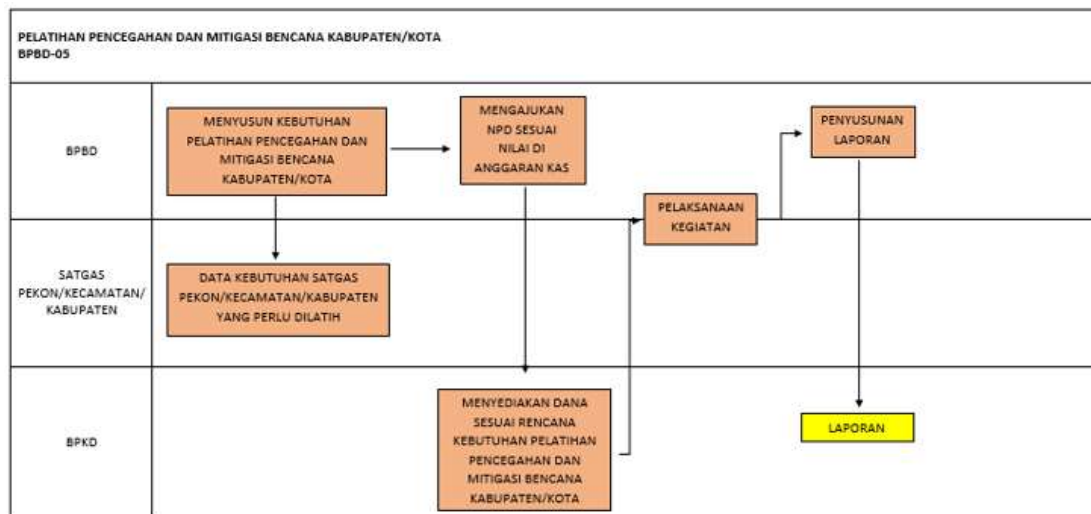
PELATIHAN PENCEGAHAN DAN MITIGASI BENCANA KABUPATEN/KOTA
BPBD-05

BPBD

MENYUSUN KEBUTUHAN PELATIHAN PENCEGAHAN DAN MITIGASI BENCANA KABUPATEN/KOTA

MENGAJUKAN NPD SESUAI NILAI DI ANGGARAN KAS

PENYUSUNAN LAPORAN

PELAKSANAAN KEGIATAN

SATGAS PEKON/KECAMATAN/ KABUPATEN

DATA KEBUTUHAN SATGAS PEKON/KECAMATAN/KABUPATEN YANG PERLU DILATIH

BPKD

MENYEDIAKAN DANA SESUAI RENCANA KEBUTUHAN PELATIHAN PENCEGAHAN DAN MITIGASI BENCANA KABUPATEN/KOTA

LAPORAN